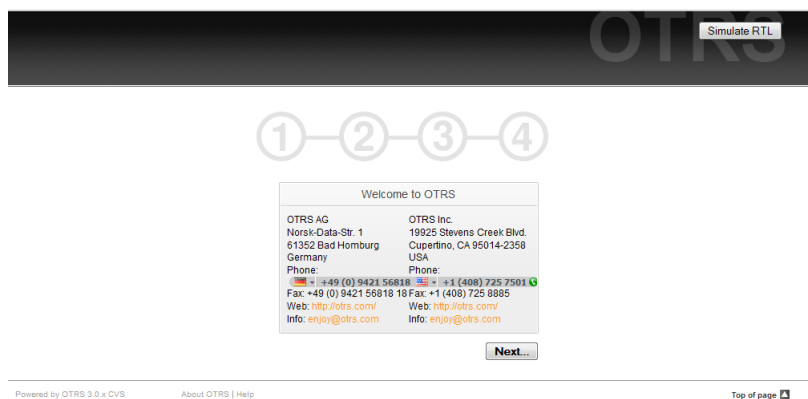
OTRS

Simulate RTL

1 2 3 4

Welcome to OTRS

OTRS AG
Norsk-Data-Str. 1
61352 Bad Homburg
Germany
Phone:
+49 (0) 9421 56818
Fax: +49 (0) 9421 56818 18
Web: http://otrs.com/
Info: enjoy@otrs.com

OTRS Inc.
19925 Stevens Creek Blvd.
Cupertino, CA 95014-2358
USA
Phone:
+1 (408) 725 7501
Fax: +1 (408) 725 8885
Web: http://otrs.com/
Info: enjoy@otrs.com

Next...

Powered by OTRS 3.0.x CVS

About OTRS | Help

Top of page